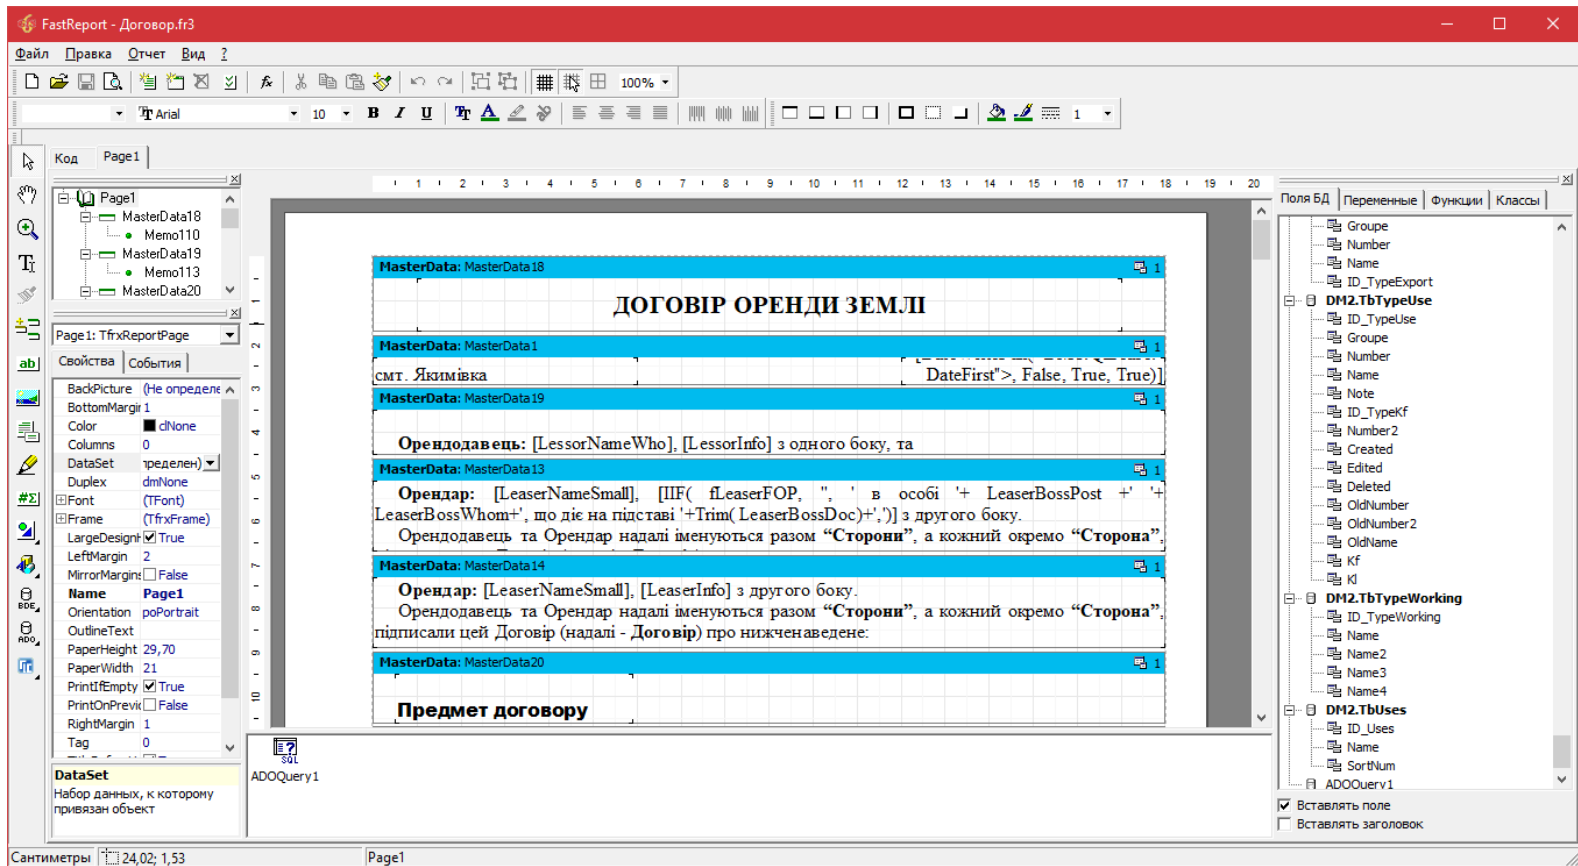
FastReport - Договор.fr3

Файл Правка Отчет Вид ?

100%

Arial 10 1

Код Page1

Page1
MasterData18
Memo110
MasterData19
Memo113
MasterData20

Page1: TfrxReportPage

Свойства События

| | |
|---|---|
| BackPicture | (Не определе |
| BottomMargin | 1 |
| Color | clNone |
| Columns | 0 |
| DataSet | пределен) |
| Duplex | dmNone |
| Font | (TFont) |
| Frame | (TfrxFrame) |
| LargeDesign | True |
| LeftMargin | 2 |
| MirrorMargins | False |
| Name | Page1 |
| Orientation | poPortrait |
| OutlineText | |
| PaperHeight | 29,70 |
| PaperWidth | 21 |
| PrintIfEmpty | True |
| PrintOnPrevi | False |
| RightMargin | 1 |
| Tag | 0 |

DataSet
Набор данных, к которому привязан объект

1 2 3 4 5 6 7 8 9 10 11 12 13 14 15 16 17 18 19 20

MasterData: MasterData18 1

ДОГОВІР ОРЕНДИ ЗЕМЛІ

MasterData: MasterData1 1

смт. Якимівка DateFirst">, False, True, True)]

MasterData: MasterData19 1

Орендодавець: [LessorNameWho], [LessorInfo] з одного боку, та

MasterData: MasterData13 1

Орендар: [LeaserNameSmall], [IIF( fLeaserFOP, '', ' в особі '+ LeaserBossPost +' '+ LeaserBossWhom+', що діє на підставі '+Trim( LeaserBossDoc)+',')] з другого боку.
Орендодавець та Орендар надалі іменуються разом "Сторони", а кожний окремо "Сторона",

MasterData: MasterData14 1

Орендар: [LeaserNameSmall], [LeaserInfo] з другого боку.
Орендодавець та Орендар надалі іменуються разом "Сторони", а кожний окремо "Сторона", підписали цей Договір (надалі - Договір) про нижченаведене:

MasterData: MasterData20 1

Предмет договору

ADOQuery1

Поля БД Переменные Функции Классы

Groupe
Number
Name
ID_TypeExport
DM2.TbTypeUse
ID_TypeUse
Groupe
Number
Name
Note
ID_TypeKf
Number2
Created
Edited
Deleted
OldNumber
OldNumber2
OldName
Kf
Kl
DM2.TbTypeWorking
ID_TypeWorking
Name
Name2
Name3
Name4
DM2.TbUses
ID_Uses
Name
SortNum
ADOQuery1

Вставлять поле
Вставлять заголовок

Сантиметры 24,02; 1,53 Page1